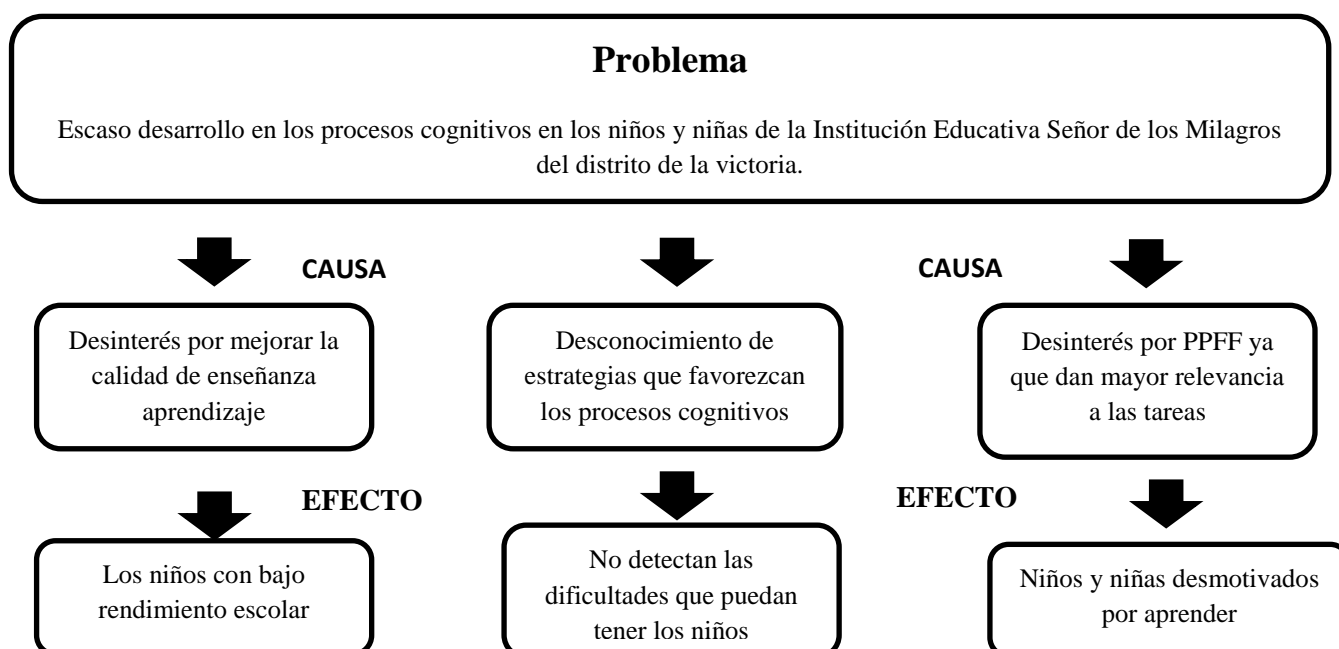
Problema

Escaso desarrollo en los procesos cognitivos en los niños y niñas de la Institución Educativa Señor de los Milagros del distrito de la victoria.

CAUSA

CAUSA

Desinterés por mejorar la calidad de enseñanza aprendizaje

Desconocimiento de estrategias que favorezcan los procesos cognitivos

Desinterés por PPFF ya que dan mayor relevancia a las tareas

EFECTO

EFECTO

Los niños con bajo rendimiento escolar

No detectan las dificultades que puedan tener los niños

Niños y niñas desmotivados por aprender